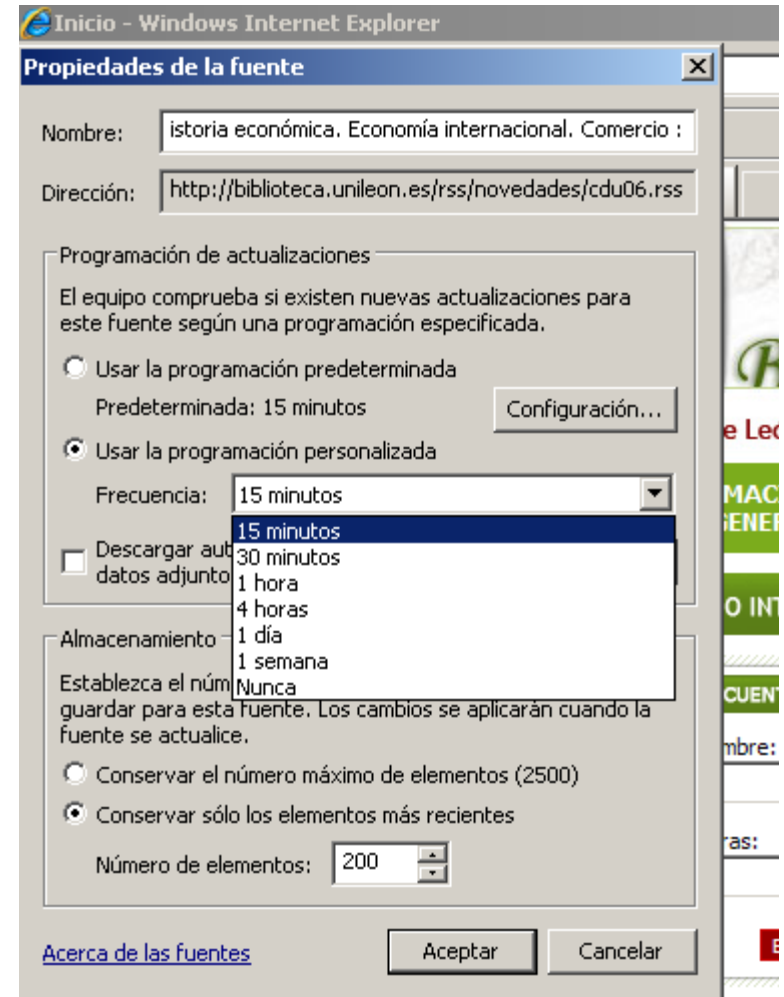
Inicio - Windows Internet Explorer

Propiedades de la fuente

Nombre: istoria económica. Economía internacional. Comercio :

Dirección: http://biblioteca.unileon.es/rss/novedades/cdu06.rss

Programación de actualizaciones

El equipo comprueba si existen nuevas actualizaciones para este fuente según una programación especificada.

Usar la programación predeterminada

Predeterminada: 15 minutos

Configuración...

Usar la programación personalizada

Frecuencia: 15 minutos

15 minutos
30 minutos
1 hora
4 horas
1 día
1 semana
Nunca

Descargar aut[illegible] datos adjunto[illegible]

Almacenamiento

Establezca el núm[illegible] guardar para esta fuente. Los cambios se aplicarán cuando la fuente se actualice.

Conservar el número máximo de elementos (2500)

Conservar sólo los elementos más recientes

Número de elementos: 200

Acerca de las fuentes

Aceptar

Cancelar

e Le
MAC
GENER
O INT
CUENT
mbre:
ras:
E